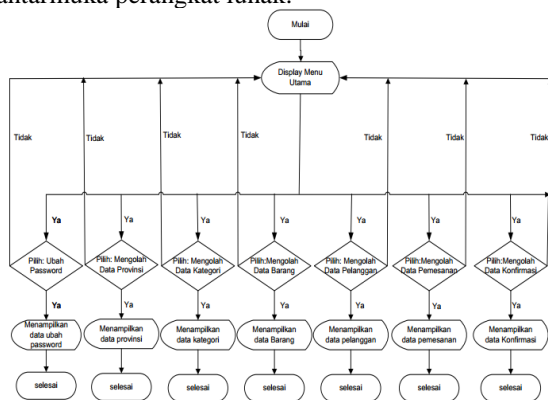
antarmuka perangkat lunak.

Mulai

Display Menu Utama

Tidak

Tidak

Tidak

Tidak

Tidak

Tidak

Tidak

Ya

Ya

Ya

Ya

Ya

Ya

Ya

Pilih: Ubah Password

Pilih: Mengolah Data Provinsi

Pilih: Mengolah Data Kategori

Pilih:Mengolah Data Barang

Pilih: Mengolah Data Pelanggan

Pilih:Mengolah Data Pemesanan

Pilih:Mengolah Data Konfirmasi

Ya

Ya

Ya

Ya

Ya

Ya

Ya

Menampilkan data ubah password

Menampilkan data provinsi

Menampilkan data kategori

Menampilkan data Barang

Menampilkan data pelanggan

Menampilkan data pemesanan

Menampilkan data Konfirmasi

selesai

selesai

selesai

selesai

selesai

selesai

selesai